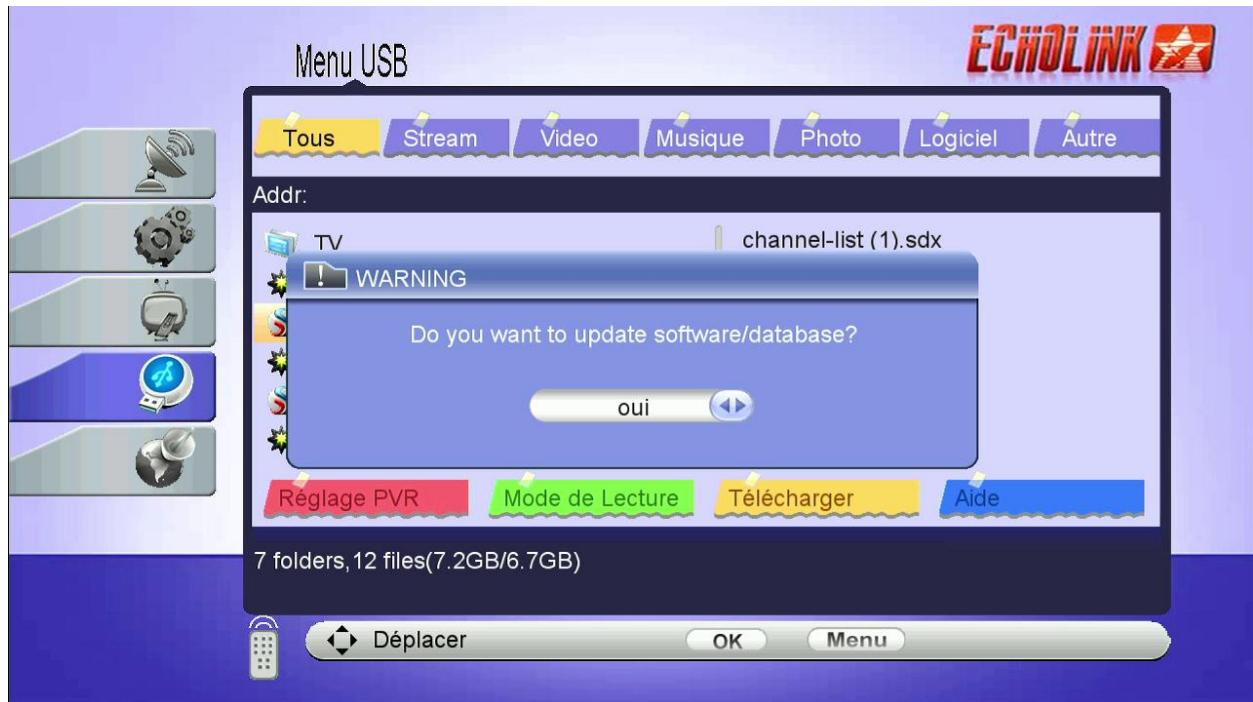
Menu USB

ECHOLINK

Tous | Stream | Video | Musique | Photo | Logiciel | Autre

Addr:

TV

channel-list (1).sdx

WARNING

Do you want to update software/database?

oui

Réglage PVR | Mode de Lecture | Télécharger | Aide

7 folders,12 files(7.2GB/6.7GB)

Déplacer

OK

Menu